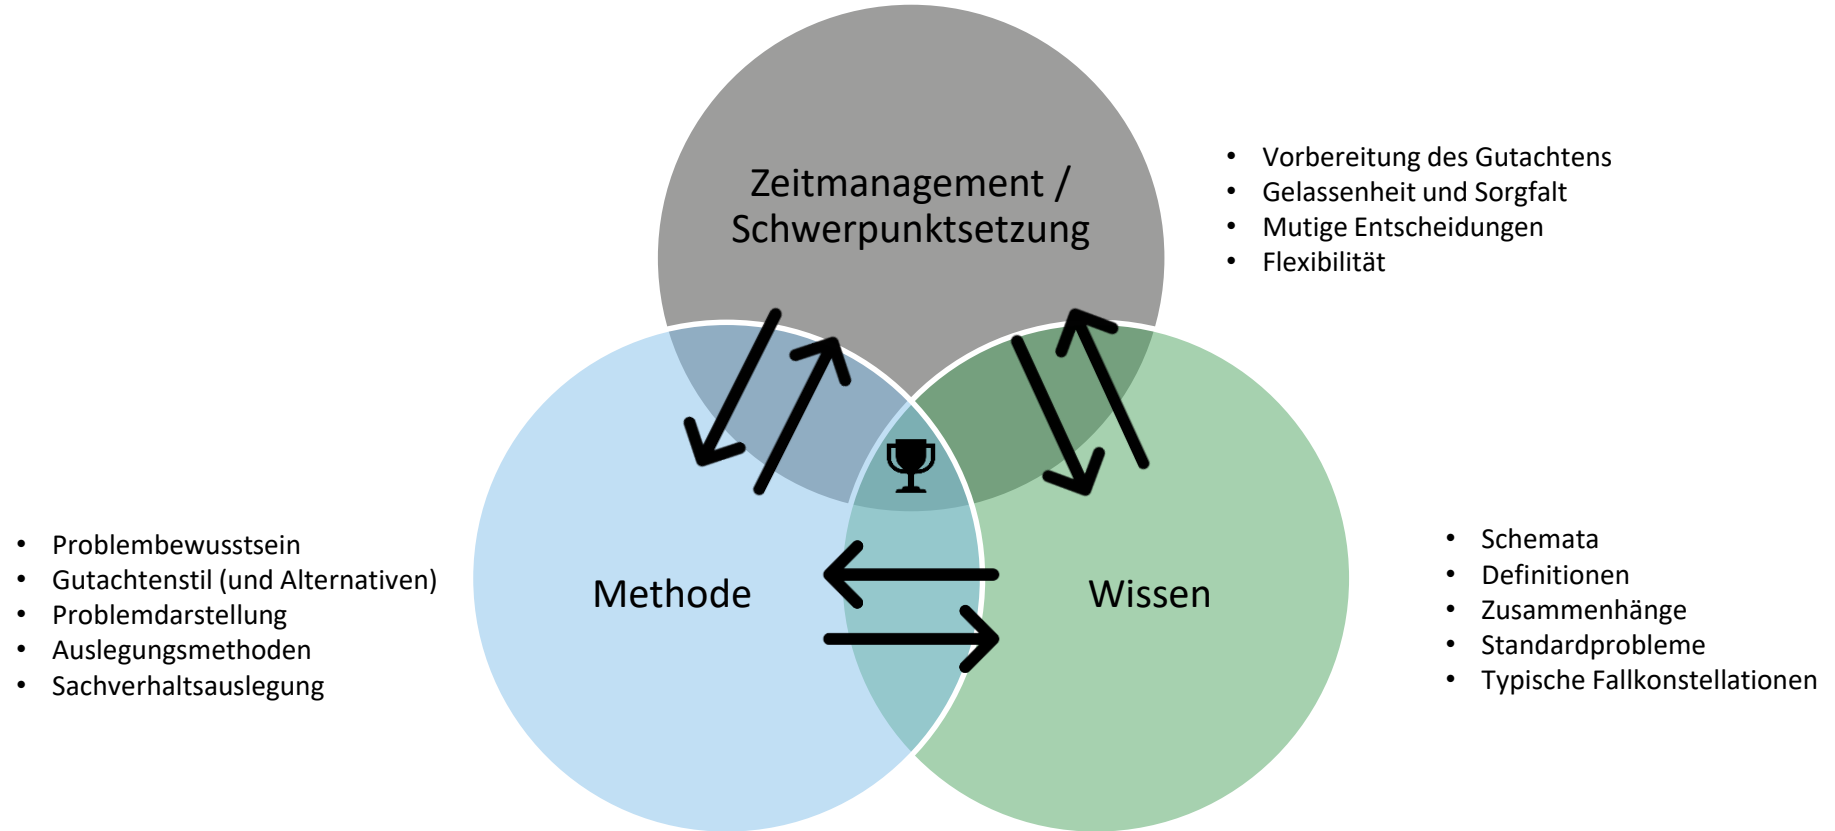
Zeitmanagement / Schwerpunktsetzung

- Vorbereitung des Gutachtens
- Gelassenheit und Sorgfalt
- Mutige Entscheidungen
- Flexibilität

- Problembewusstsein
- Gutachtenstil (und Alternativen)
- Problemdarstellung
- Auslegungsmethoden
- Sachverhaltsauslegung

Methode

Wissen

- Schemata
- Definitionen
- Zusammenhänge
- Standardprobleme
- Typische Fallkonstellationen